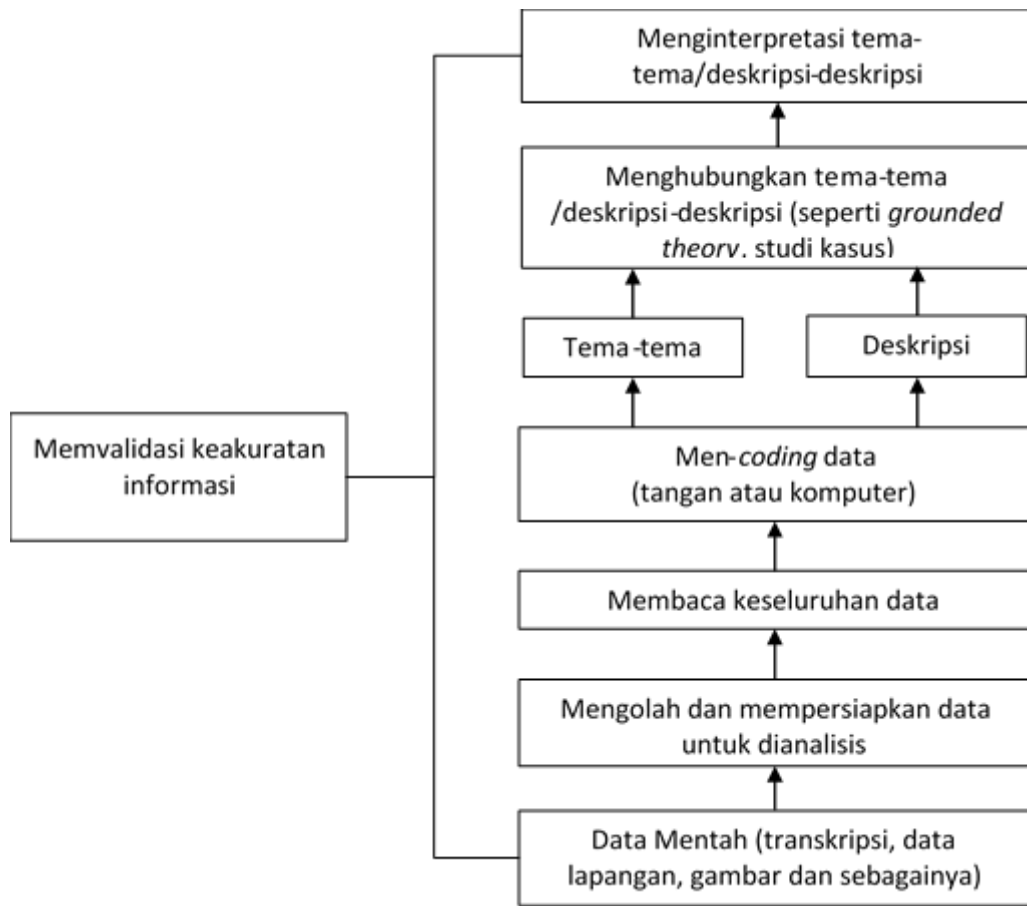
Menginterpretasi tema-tema/deskripsi-deskripsi

Menghubungkan tema-tema /deskripsi-deskripsi (seperti grounded theory, studi kasus)

Tema-tema

Deskripsi

Memvalidasi keakuratan informasi

Men-coding data (tangan atau komputer)

Membaca keseluruhan data

Mengolah dan mempersiapkan data untuk dianalisis

Data Mentah (transkripsi, data lapangan, gambar dan sebagainya)